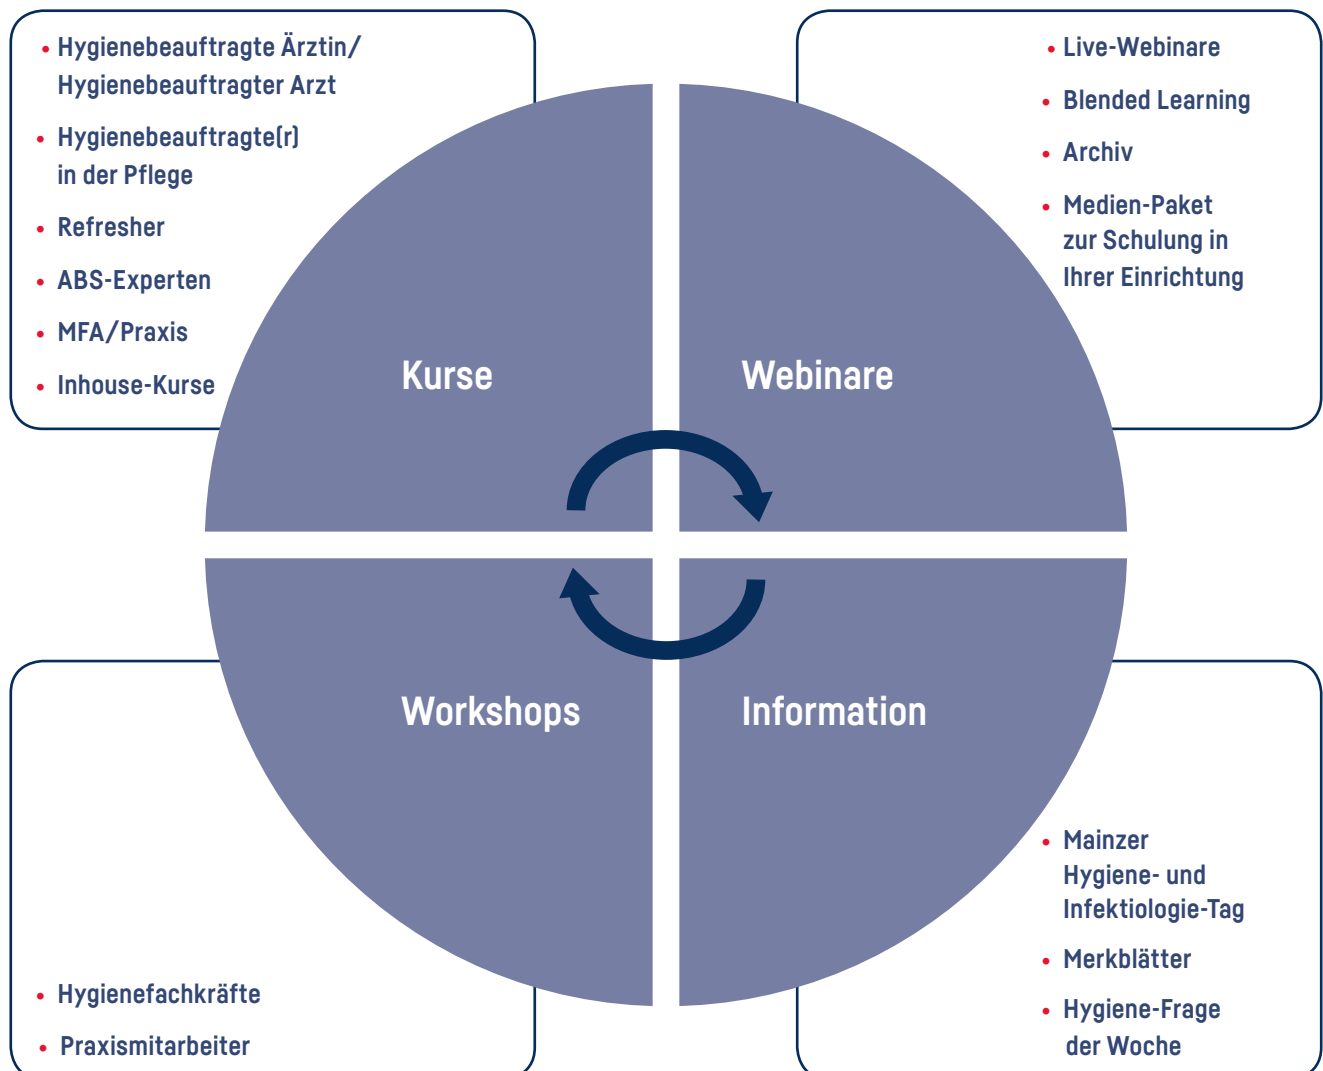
• Hygienebeauftragte Ärztin/ Hygienebeauftragter Arzt
• Hygienebeauftragte(r) in der Pflege
• Refresher
• ABS-Experten
• MFA/Praxis
• Inhouse-Kurse

• Live-Webinare
• Blended Learning
• Archiv
• Medien-Paket zur Schulung in Ihrer Einrichtung

Kurse

Webinare

Workshops

Information

• Mainzer Hygiene- und Infektiologie-Tag
• Merkblätter
• Hygiene-Frage der Woche

• Hygienefachkräfte
• Praxismitarbeiter